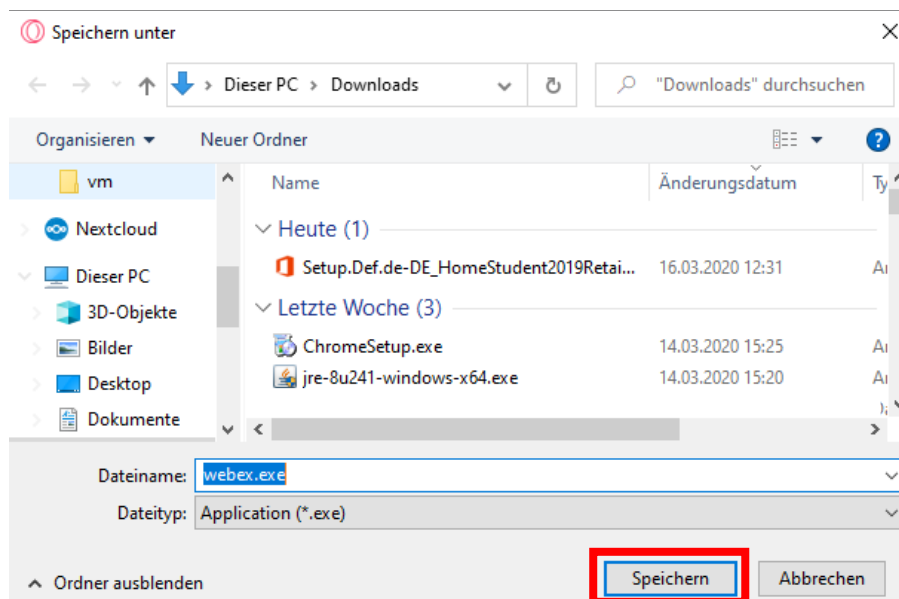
Speichern unter

Dieser PC > Downloads

"Downloads" durchsuchen

Organisieren ▾ Neuer Ordner

vm

Nextcloud

Dieser PC

3D-Objekte

Bilder

Desktop

Dokumente

| Name | Änderungsdatum | Ty |
|---|---|---|
| Heute (1) | | |
| Setup.Def.de-DE_HomeStudent2019Retai... | 16.03.2020 12:31 | A |
| Letzte Woche (3) | | |
| ChromeSetup.exe | 14.03.2020 15:25 | A |
| jre-8u241-windows-x64.exe | 14.03.2020 15:20 | A |

Dateiname: webex.exe

Dateityp: Application (*.exe)

Ordner ausblenden

Speichern

Abbrechen